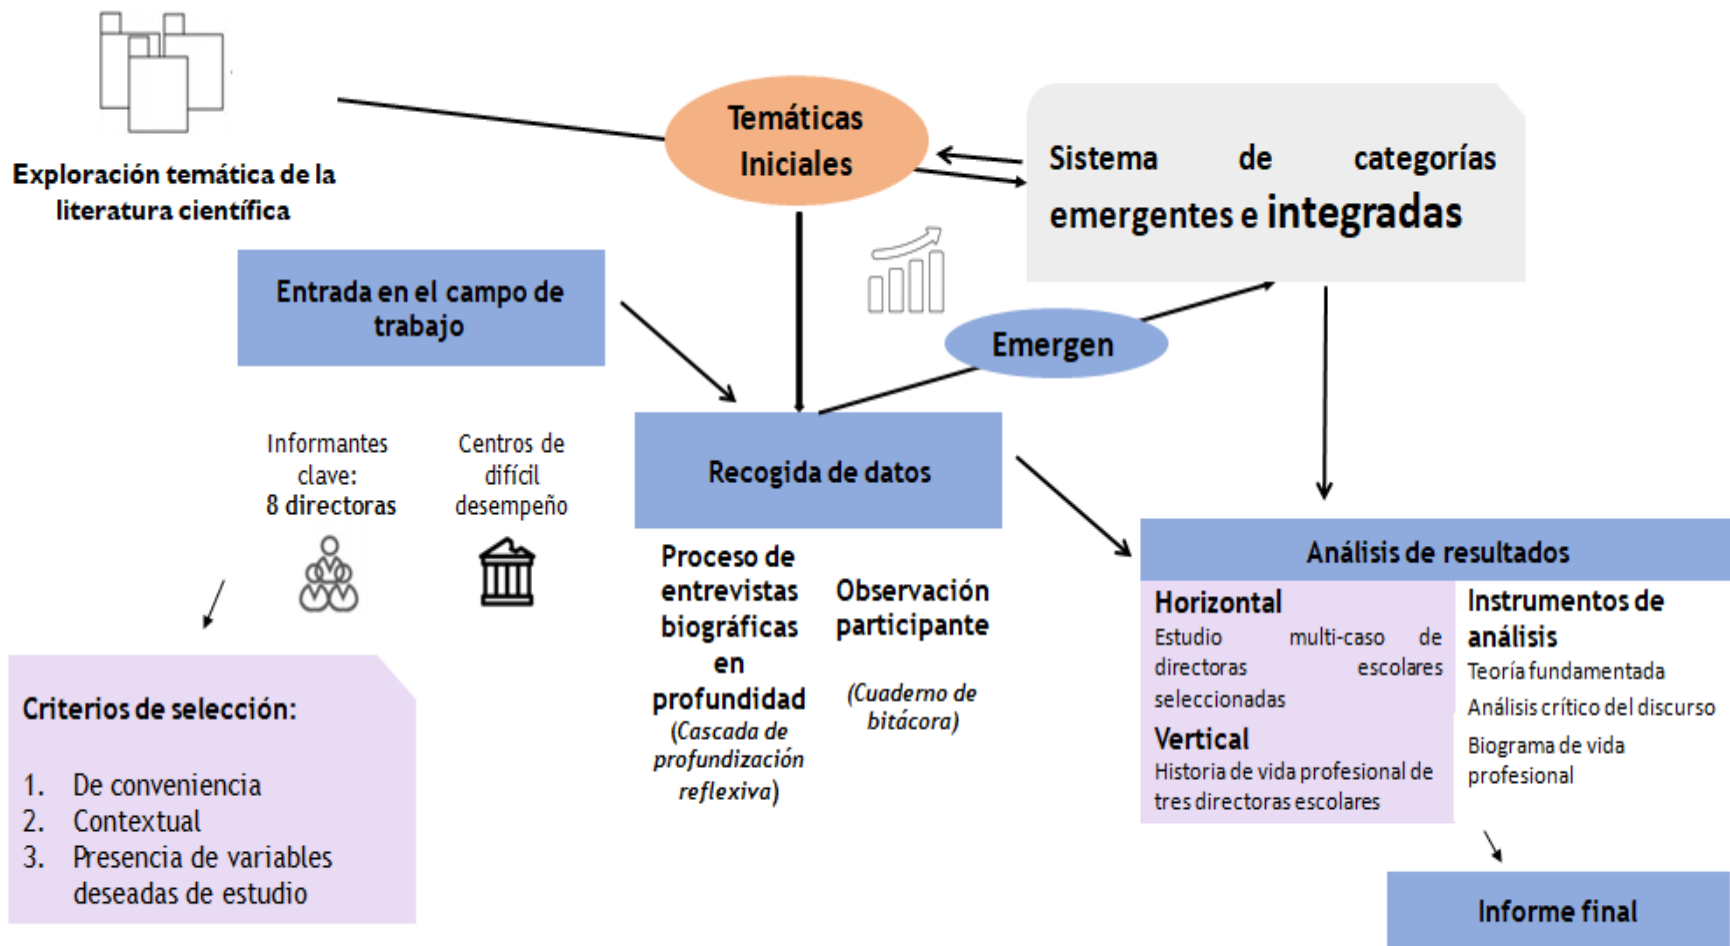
Exploración temática de la literatura científica

Temáticas Iniciales

Sistema de categorías emergentes e integradas

Entrada en el campo de trabajo

Emergen

Informantes clave: 8 directoras

Centros de difícil desempeño

Recogida de datos

Proceso de entrevistas biográficas en profundidad (Cascada de profundización reflexiva)

Observación participante

(Cuaderno de bitácora)

Análisis de resultados

Horizontal
Estudio multi-caso de directoras escolares seleccionadas

Vertical
Historia de vida profesional de tres directoras escolares

Instrumentos de análisis
Teoría fundamentada
Análisis crítico del discurso
Biograma de vida profesional

Criterios de selección:

1. De conveniencia
2. Contextual
3. Presencia de variables deseadas de estudio

Informe final